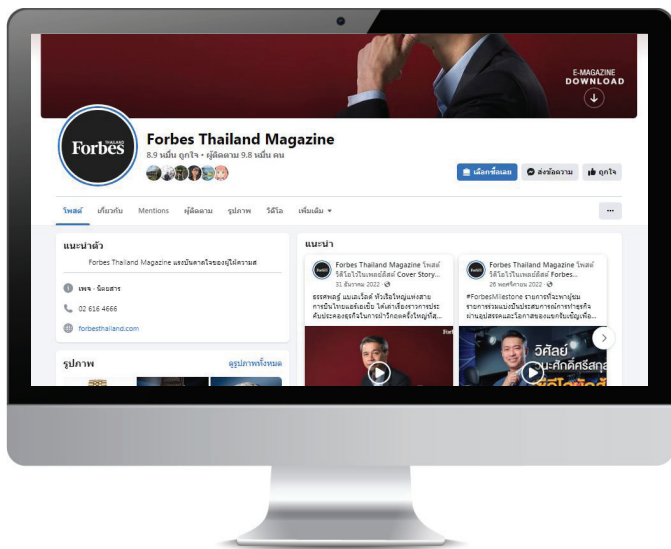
E-MAGAZINE
DOWNLOAD

Forbes THAILAND

Forbes Thailand Magazine
8.9 หมื่น ถูกใจ • ผู้ติดตาม 9.8 หมื่น คน

เลือกซื้อเลย
ส่งข้อความ
ถูกใจ

โพสต์ เกี่ยวกับ Mentions ผู้ติดตาม รูปภาพ วิดีโอ เพิ่มเติม ▾
...

แนะนำตัว
Forbes Thailand Magazine แรงบันดาลใจของผู้ใฝ่ความสำ

เพจ · นิตยสาร
02 616 4666
forbesthailand.com

รูปภาพ
ดูรูปภาพทั้งหมด

แนะนำ

Forbes Thailand Magazine โพสต์วิดีโอไว้ในเพลย์ลิสต์ Cover Story...
31 ธันวาคม 2022 ·
ธรรศพลฐ์ แบเลเว็ลด์ หัวเรือใหญ่แห่งสายการบินไทยแอร์เอเชีย ได้เล่าเรื่องราวการประคับประคองธุรกิจในการฝ่าวิกฤตครั้งใหญ่ที่สุ...

Forbes Thailand Magazine โพสต์วิดีโอไว้ในเพลย์ลิสต์ Forbes...
26 พฤศจิกายน 2022 ·
#ForbesMilestone รายการที่จะพาผู้ชมรายการร่วมแบ่งปันประสบการณ์การทำธุรกิจผ่านอุปสรรคและโอกาสของแขกรับเชิญเพื่อ...

วิศัลย์
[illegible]ะ-ศักดิ์ศรีสกุล